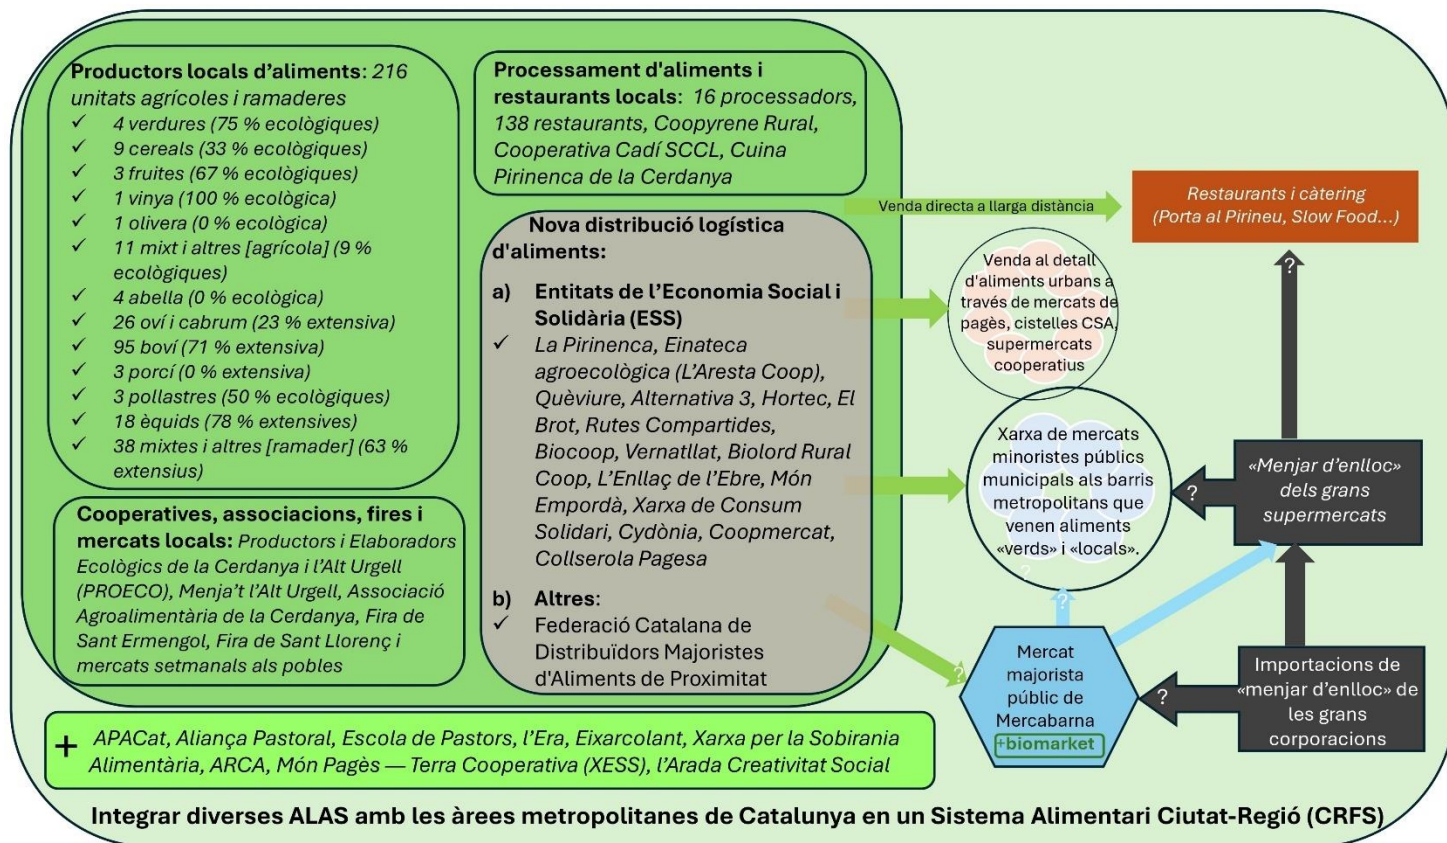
**Productors locals d'aliments**: *216 unitats agrícoles i ramaderes*
✓ *4 verdures (75 % ecològiques)*
✓ *9 cereals (33 % ecològiques)*
✓ *3 fruites (67 % ecològiques)*
✓ *1 vinya (100 % ecològica)*
✓ *1 olivera (0 % ecològica)*
✓ *11 mixt i altres [agrícola] (9 % ecològiques)*
✓ *4 abella (0 % ecològica)*
✓ *26 oví i cabrum (23 % extensiva)*
✓ *95 boví (71 % extensiva)*
✓ *3 porcí (0 % extensiva)*
✓ *3 pollastres (50 % ecològiques)*
✓ *18 èquids (78 % extensives)*
✓ *38 mixtes i altres [ramader] (63 % extensius)*

**Cooperatives, associacions, fires i mercats locals:** *Productors i Elaboradors Ecològics de la Cerdanya i l'Alt Urgell (PROECO), Menja't l'Alt Urgell, Associació Agroalimentària de la Cerdanya, Fira de Sant Ermengol, Fira de Sant Llorenç i mercats setmanals als pobles*

**Processament d'aliments i restaurants locals**: *16 processadors, 138 restaurants, Coopyrene Rural, Cooperativa Cadí SCCL, Cuina Pirinenca de la Cerdanya*

**Nova distribució logística d'aliments:**

**a) Entitats de l'Economia Social i Solidària (ESS)**
✓ *La Pirinenca, Einateca agroecològica (L'Aresta Coop), Quèviure, Alternativa 3, Hortec, El Brot, Rutes Compartides, Biocoop, Vernatllat, Biolord Rural Coop, L'Enllaç de l'Ebre, Món Empordà, Xarxa de Consum Solidari, Cydònia, Coopmercat, Collserola Pagesa*

**b) Altres**:
✓ Federació Catalana de Distribuïdors Majoristes d'Aliments de Proximitat

Venda directa a llarga distància

*Restaurants i càtering (Porta al Pirineu, Slow Food...)*

?

Venda al detall d'aliments urbans a través de mercats de pagès, cistelles CSA, supermercats cooperatius

Xarxa de mercats minoristes públics municipals als barris metropolitans que venen aliments «verds» i «locals».

?

*«Menjar d'enlloc» dels grans supermercats*

?

?

Mercat majorista públic de Mercabarna
+biomarket

?

Importacions de «menjar d'enlloc» de les grans corporacions

+ *APACat, Aliança Pastoral, Escola de Pastors, l'Era, Eixarcolant, Xarxa per la Sobirania Alimentària, ARCA, Món Pagès — Terra Cooperativa (XESS), l'Arada Creativitat Social*

**Integrar diverses ALAS amb les àrees metropolitanes de Catalunya en un Sistema Alimentari Ciutat-Regió (CRFS)**